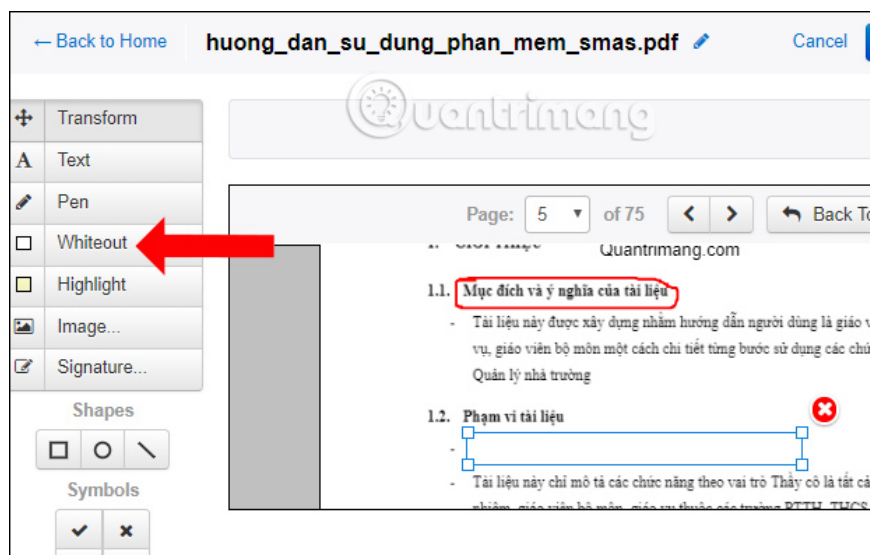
← Back to Home

huong_dan_su_dung_phan_mem_smas.pdf

Cancel

Quantrimang

Transform

Text

Pen

Whiteout

Highlight

Image...

Signature...

Shapes

Symbols

Page: 5 of 75

Back To

Quantrimang.com

1.1. Mục đích và ý nghĩa của tài liệu

- Tài liệu này được xây dựng nhằm hướng dẫn người dùng là giáo v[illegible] vụ, giáo viên bộ môn một cách chi tiết từng bước sử dụng các chú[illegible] Quản lý nhà trường

1.2. Phạm vi tài liệu

-

- Tài liệu này chỉ mô tả các chức năng theo vai trò Thầy cô là tất cả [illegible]